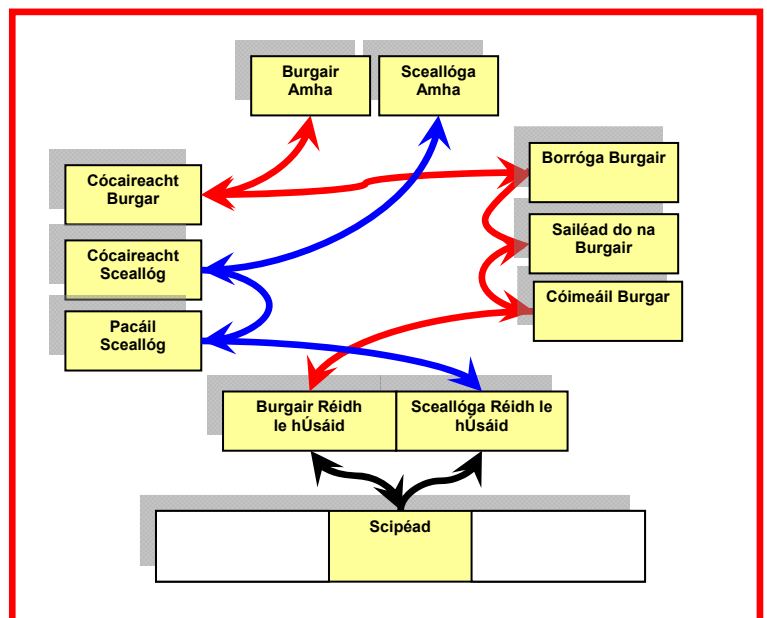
Burgair Amha

Sceallóga Amha

Cócaireacht Burgar

Borróga Burgair

Cócaireacht Sceallóg

Sailéad do na Burgair

Pacáil Sceallóg

Cóimeáil Burgar

Burgair Réidh le hÚsáid

Sceallóga Réidh le hÚsáid

Scipéad